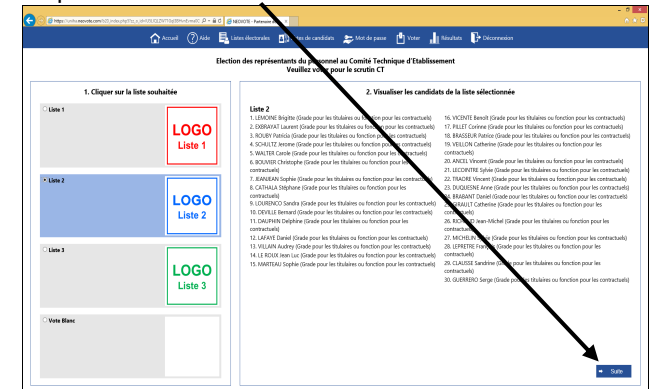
https://vote.neovote.com/

NEOVOTE - Partenaire

Accueil Aide Listes électorales Listes de candidats Mot de passe Voter Résultats Déconnexion

Election des représentants du personnel au Comité Technique d'Etablissement
Veuillez voter pour le scrutin CT

1. Cliquer sur la liste souhaitée

Liste 1
LOGO
Liste 1

Liste 2
LOGO
Liste 2

Liste 3
LOGO
Liste 3

Vote Blanc

2. Visualiser les candidats de la liste sélectionnée

Liste 2
1. LEMOINE Brigitte (Grade pour les titulaires ou fonction pour les contractuels)
2. EXBRAYAT Laurent (Grade pour les titulaires ou fonction pour les contractuels)
3. ROUBY Patricia (Grade pour les titulaires ou fonction pour les contractuels)
4. SCHULTZ Jerome (Grade pour les titulaires ou fonction pour les contractuels)
5. WALTER Carole (Grade pour les titulaires ou fonction pour les contractuels)
6. BOUVIER Christophe (Grade pour les titulaires ou fonction pour les contractuels)
7. JEANJEAN Sophie (Grade pour les titulaires ou fonction pour les contractuels)
8. CATHALA Stéphane (Grade pour les titulaires ou fonction pour les contractuels)
9. LOURENCO Sandra (Grade pour les titulaires ou fonction pour les contractuels)
10. DEVILLE Bernard (Grade pour les titulaires ou fonction pour les contractuels)
11. DAUPHIN Delphine (Grade pour les titulaires ou fonction pour les contractuels)
12. LAFAYE Daniel (Grade pour les titulaires ou fonction pour les contractuels)
13. VILLAIN Audrey (Grade pour les titulaires ou fonction pour les contractuels)
14. LE ROUX Jean Luc (Grade pour les titulaires ou fonction pour les contractuels)
15. MARTEAU Sophie (Grade pour les titulaires ou fonction pour les contractuels)
16. VICENTE Benoît (Grade pour les titulaires ou fonction pour les contractuels)
17. PILLET Corinne (Grade pour les titulaires ou fonction pour les contractuels)
18. BRASSEUR Patrice (Grade pour les titulaires ou fonction pour les contractuels)
19. VEILLON Catherine (Grade pour les titulaires ou fonction pour les contractuels)
20. ANCEL Vincent (Grade pour les titulaires ou fonction pour les contractuels)
21. LECOINTRE Sylvie (Grade pour les titulaires ou fonction pour les contractuels)
22. TRADRE Vincent (Grade pour les titulaires ou fonction pour les contractuels)
23. DUQUESNE Anne (Grade pour les titulaires ou fonction pour les contractuels)
24. BRABANT Daniel (Grade pour les titulaires ou fonction pour les contractuels)
25. GIRAULT Catherine (Grade pour les titulaires ou fonction pour les contractuels)
26. RICHARD Jean-Michel (Grade pour les titulaires ou fonction pour les contractuels)
27. MICHELIN Julie (Grade pour les titulaires ou fonction pour les contractuels)
28. LEPRETRE François (Grade pour les titulaires ou fonction pour les contractuels)
29. CLAUSSE Sandrine (Grade pour les titulaires ou fonction pour les contractuels)
30. GUERRERO Serge (Grade pour les titulaires ou fonction pour les contractuels)

Suite